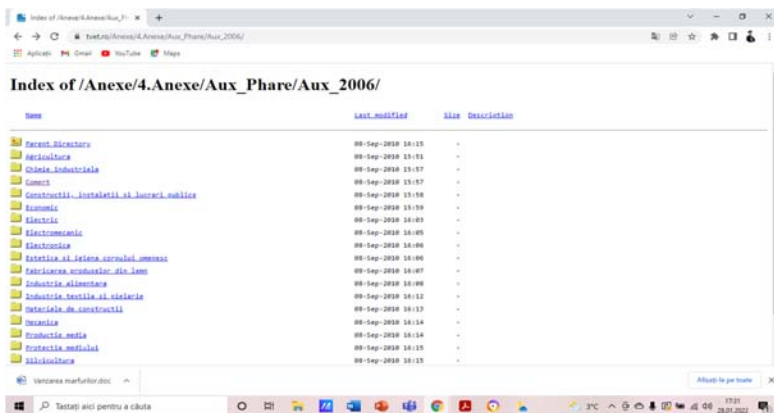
Index of /Anexe/4.Anexe/Aux_Ph ×

tvet.ro/Anexe/4.Anexe/Aux_Phare/Aux_2006/

Aplicații Gmail YouTube Maps

Index of /Anexe/4.Anexe/Aux_Phare/Aux_2006/

| Name | Last modified | Size | Description |
|---|---|---|---|
| Parent Directory | 08-Sep-2010 16:15 | - | |
| Agricultura | 08-Sep-2010 15:51 | - | |
| Chimie industriala | 08-Sep-2010 15:57 | - | |
| Comert | 08-Sep-2010 15:57 | - | |
| Constructii, instalatii si lucrari publice | 08-Sep-2010 15:58 | - | |
| Economic | 08-Sep-2010 15:59 | - | |
| Electric | 08-Sep-2010 16:03 | - | |
| Electromecanic | 08-Sep-2010 16:05 | - | |
| Electronica | 08-Sep-2010 16:06 | - | |
| Estetica si igiena corpului omenesc | 08-Sep-2010 16:06 | - | |
| Fabricarea produselor din lemn | 08-Sep-2010 16:07 | - | |
| Industrie alimentara | 08-Sep-2010 16:08 | - | |
| Industrie textila si pielarie | 08-Sep-2010 16:12 | - | |
| Materiale de constructii | 08-Sep-2010 16:13 | - | |
| Mecanica | 08-Sep-2010 16:14 | - | |
| Productie media | 08-Sep-2010 16:14 | - | |
| Protectia mediului | 08-Sep-2010 16:15 | - | |
| Silvicultura | 08-Sep-2010 16:15 | - | |

Vanzarea marfurilor.doc ^

Afișați le pe toate ×

Tastați aici pentru a căuta

3°C 17:31 28.01.2022